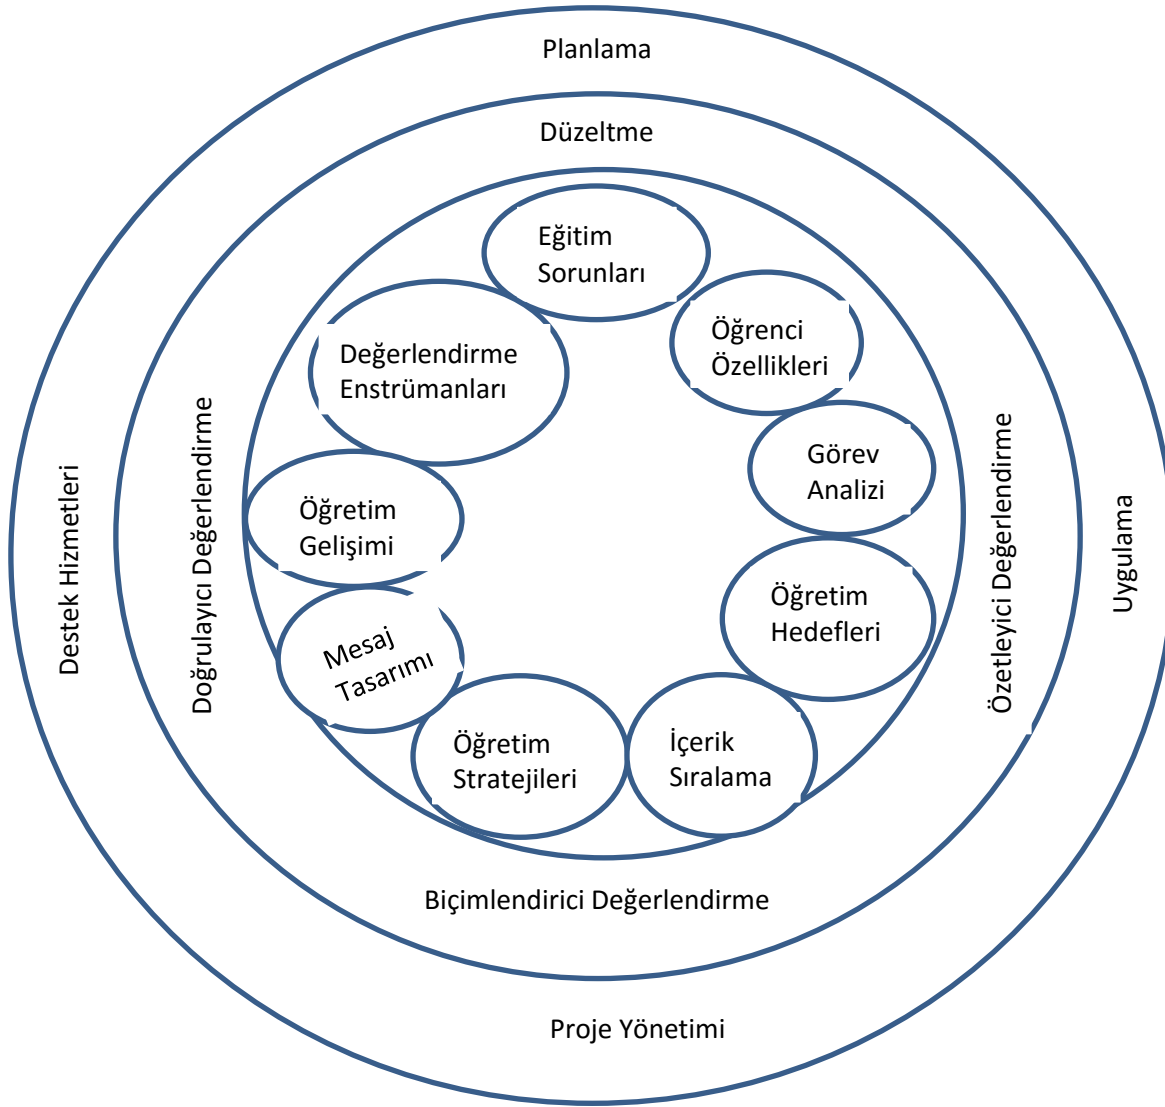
Planlama

Düzeltme

Eğitim Sorunları

Öğrenci Özellikleri

Görev Analizi

Öğretim Hedefleri

İçerik Sıralama

Öğretim Stratejileri

Mesaj Tasarımı

Öğretim Gelişimi

Değerlendirme Enstrümanları

Doğrulayıcı Değerlendirme

Özetleyici Değerlendirme

Destek Hizmetleri

Uygulama

Biçimlendirici Değerlendirme

Proje Yönetimi